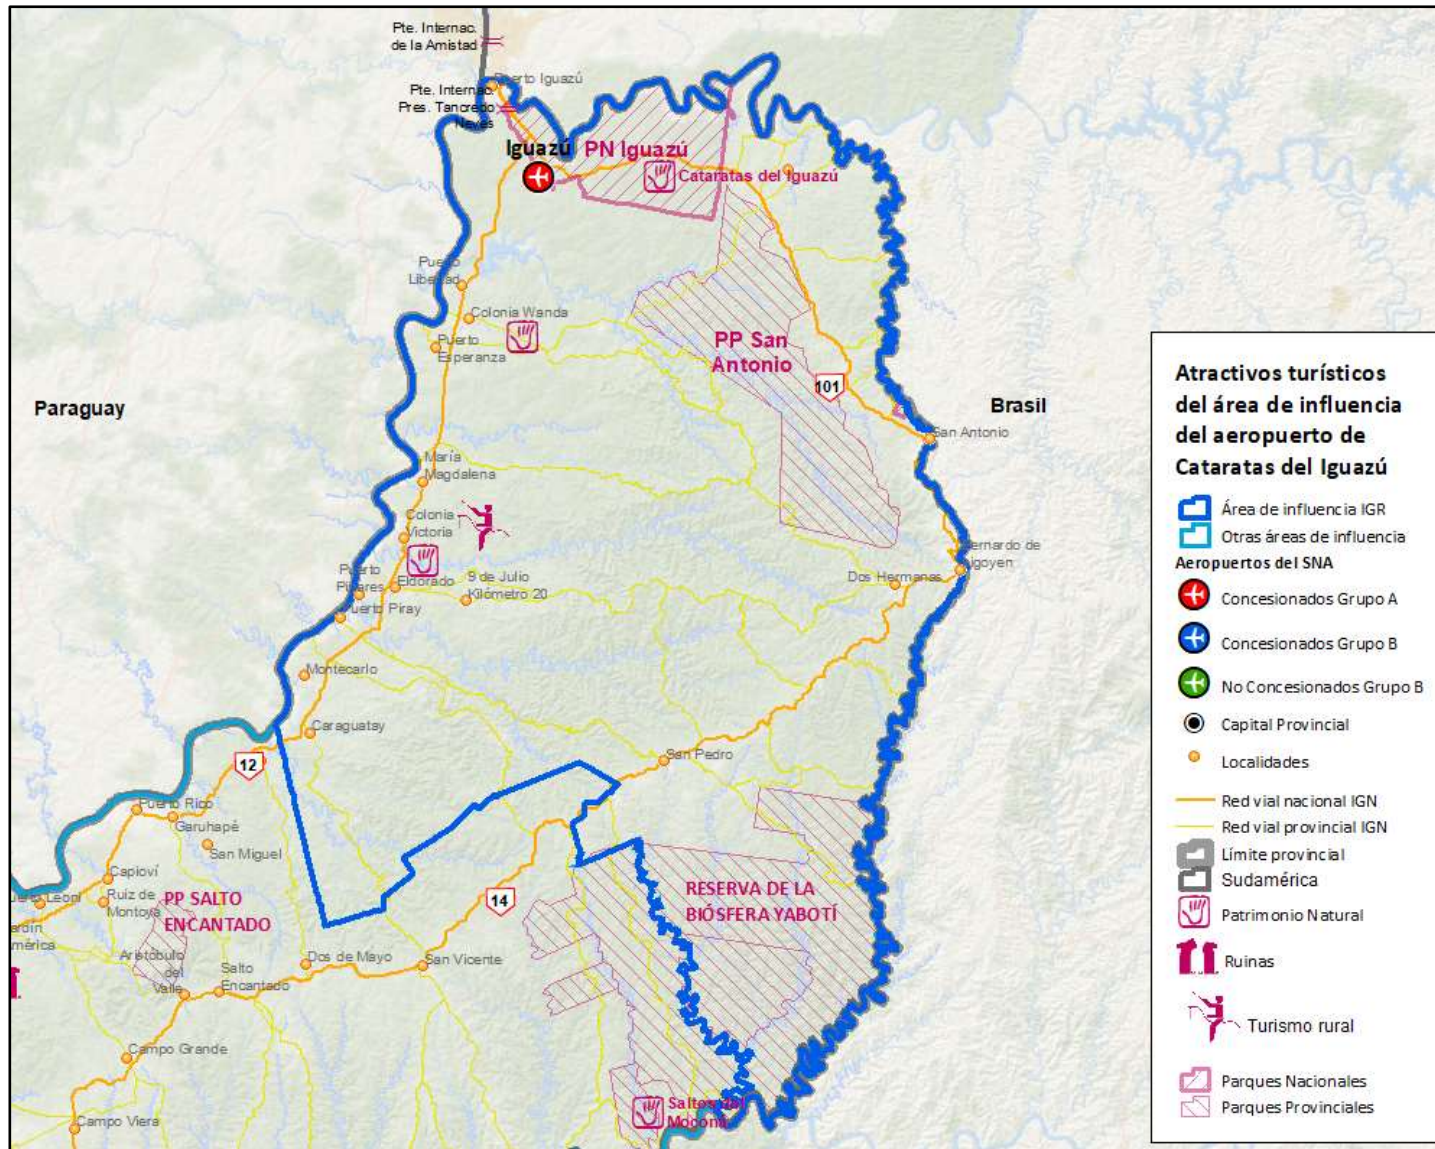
Pte. Internac. de la Amistad

Puerto Iguazú

Pte. Internac. Pres. Tancredo Neves

Iguazú

PN Iguazú

Cataratas del Iguazú

Puerto Libertad

Colonia Wanda

Puerto Esperanza

PP San Antonio

101

Paraguay

Brasil

San Antonio

María Magdalena

Colonia Victoria

Bernardo de Irigoyen

Puerto Piray

Puerto Pilares

Eldorado

9 de Julio Kilómetro 20

Dos Hermanas

Montecarlo

Caraguatay

San Pedro

12

Puerto Rico

Garuhapé

San Miguel

Capioví

Ruiz de Montoya

PP SALTO ENCANTADO

Aristóbulo del Valle

Salto Encantado

Dos de Mayo

14

San Vicente

RESERVA DE LA BIÓSFERA YABOTÍ

Campo Grande

Campo Viera

Saltos del Moconá

Atractivos turísticos del área de influencia del aeropuerto de Cataratas del Iguazú

Área de influencia IGR

Otras áreas de influencia

Aeropuertos del SNA

Concesionados Grupo A

Concesionados Grupo B

No Concesionados Grupo B

Capital Provincial

Localidades

Red vial nacional IGN

Red vial provincial IGN

Límite provincial

Sudamérica

Patrimonio Natural

Ruinas

Turismo rural

Parques Nacionales

Parques Provinciales